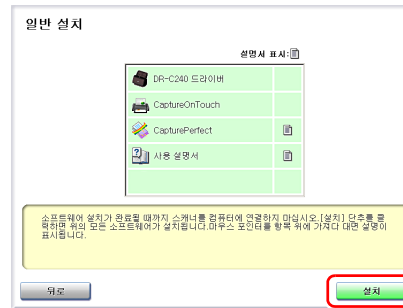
일반 설치

설명서 표시:

DR-C240 드라이버

CaptureOnTouch

CapturePerfect

사용 설명서

소프트웨어 설치가 완료될 때까지 스캐너를 컴퓨터에 연결하지 마십시오.[설치] 단추를 클릭하면 위의 모든 소프트웨어가 설치됩니다.마우스 포인터를 항목 위에 가져다 대면 설명이 표시됩니다.

뒤로

설치